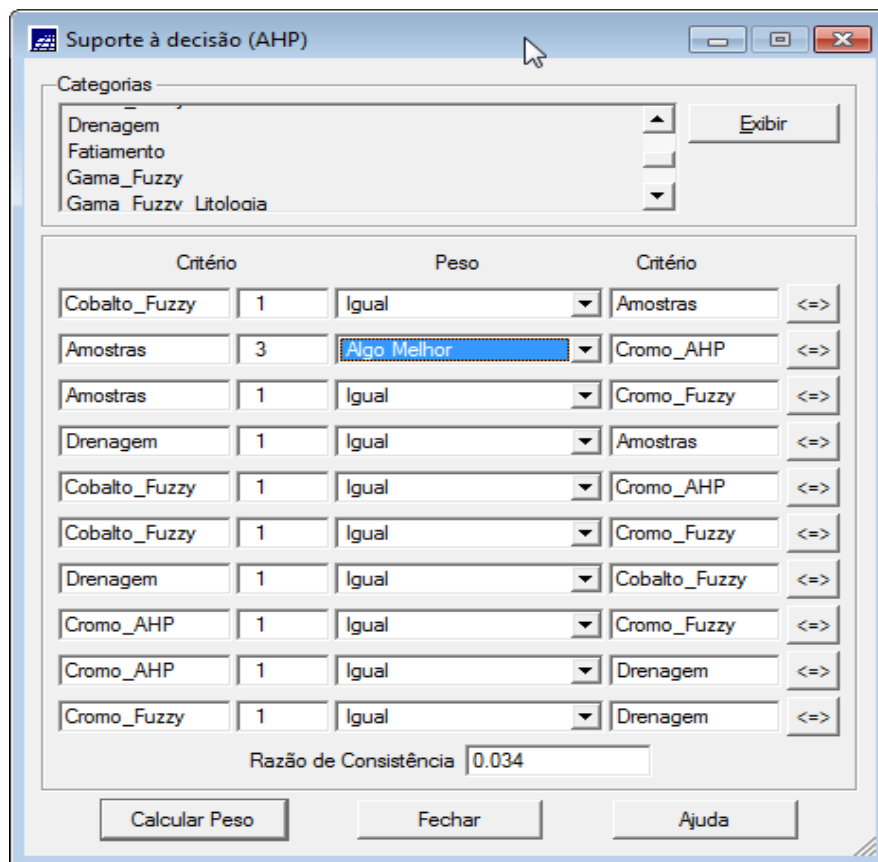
Suporte à decisão (AHP)

Categorias
Drenagem
Fatiamento
Gama_Fuzzy
Gama_Fuzzy_Litologia

Exibir

| Critério | | Peso | Critério | |
|---|---|---|---|---|
| Cobalto_Fuzzy | 1 | Igual | Amostras | <=> |
| Amostras | 3 | Algo Melhor | Cromo_AHP | <=> |
| Amostras | 1 | Igual | Cromo_Fuzzy | <=> |
| Drenagem | 1 | Igual | Amostras | <=> |
| Cobalto_Fuzzy | 1 | Igual | Cromo_AHP | <=> |
| Cobalto_Fuzzy | 1 | Igual | Cromo_Fuzzy | <=> |
| Drenagem | 1 | Igual | Cobalto_Fuzzy | <=> |
| Cromo_AHP | 1 | Igual | Cromo_Fuzzy | <=> |
| Cromo_AHP | 1 | Igual | Drenagem | <=> |
| Cromo_Fuzzy | 1 | Igual | Drenagem | <=> |

Razão de Consistência 0.034

Calcular Peso
Fechar
Ajuda